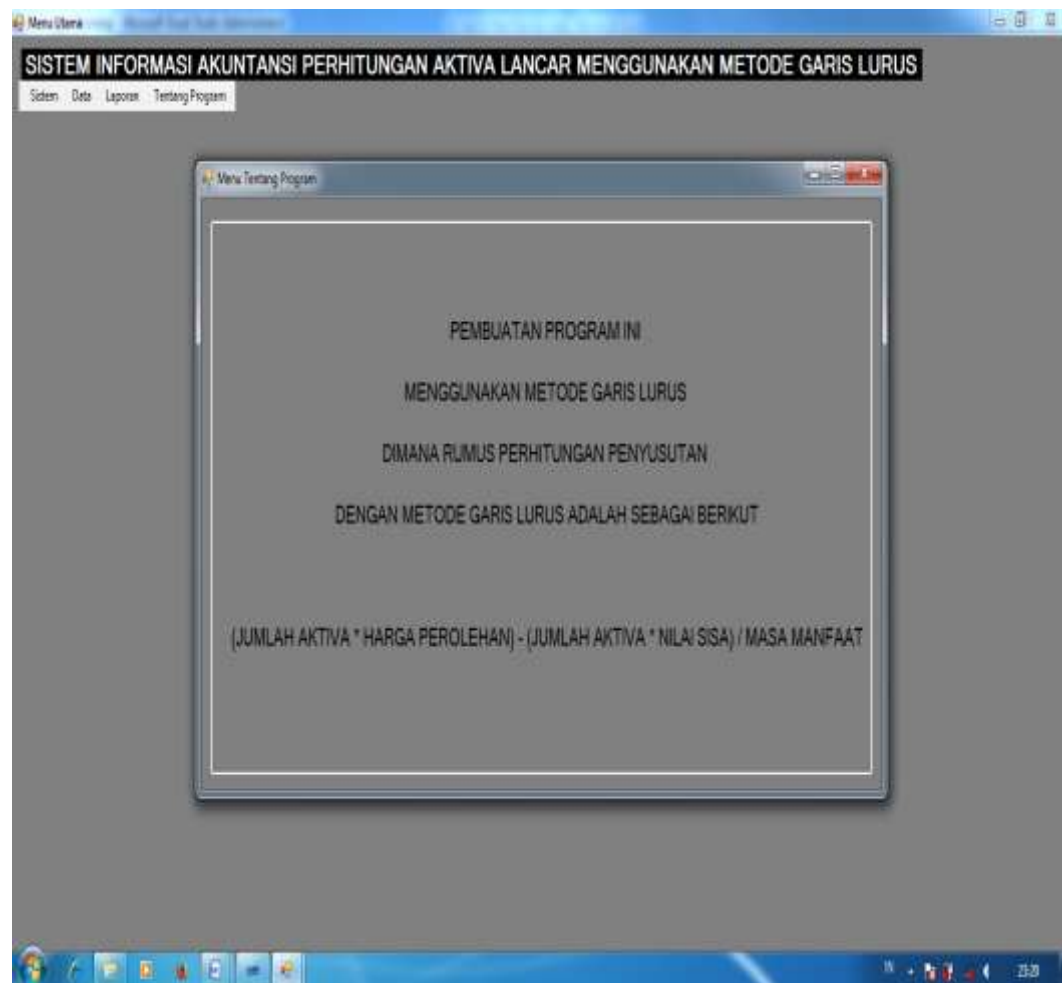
Menu Utama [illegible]

SISTEM INFORMASI AKUNTANSI PERHITUNGAN AKTIVA LANCAR MENGGUNAKAN METODE GARIS LURUS

Sistem Data Laporan Tentang Progam

Menu Tentang Program

PEMBUATAN PROGRAM INI

MENGGUNAKAN METODE GARIS LURUS

DIMANA RUMUS PERHITUNGAN PENYUSUTAN

DENGAN METODE GARIS LURUS ADALAH SEBAGAI BERIKUT

(JUMLAH AKTIVA * HARGA PEROLEHAN) - (JUMLAH AKTIVA * NILAI SISA) / MASA MANFAAT

IN 23:20